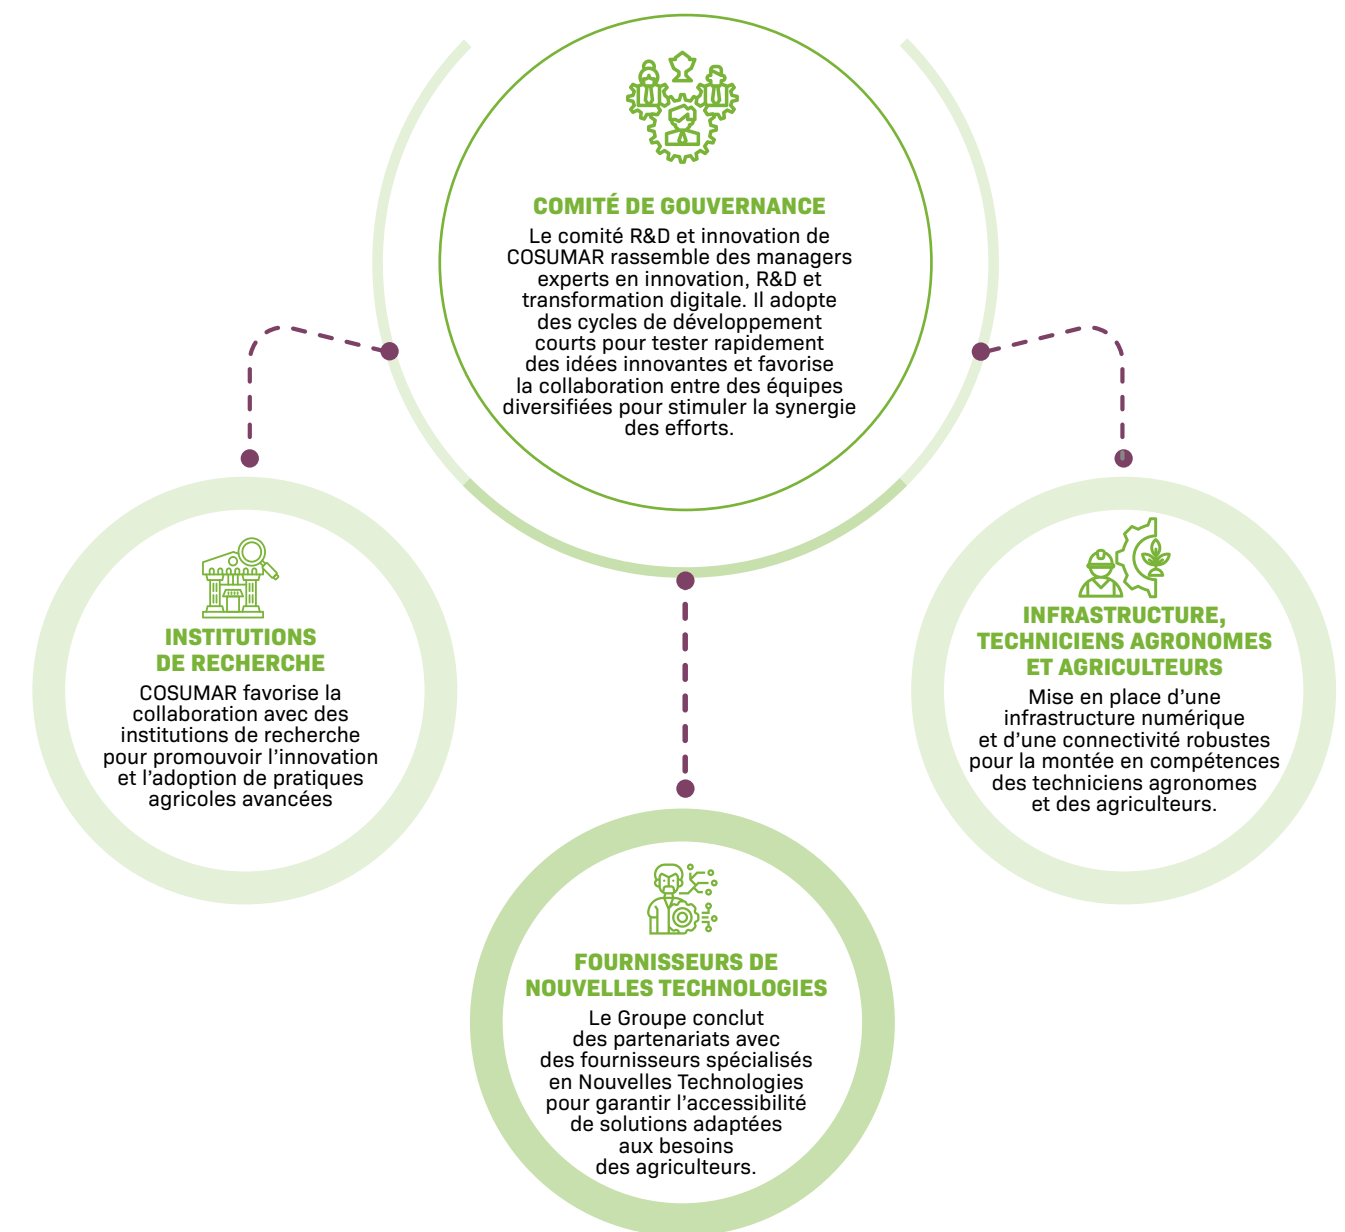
COMITÉ DE GOUVERNANCE

Le comité R&D et innovation de COSUMAR rassemble des managers experts en innovation, R&D et transformation digitale. Il adopte des cycles de développement courts pour tester rapidement des idées innovantes et favorise la collaboration entre des équipes diversifiées pour stimuler la synergie des efforts.

INSTITUTIONS DE RECHERCHE

COSUMAR favorise la collaboration avec des institutions de recherche pour promouvoir l'innovation et l'adoption de pratiques agricoles avancées

INFRASTRUCTURE, TECHNICIENS AGRONOMES ET AGRICULTEURS

Mise en place d'une infrastructure numérique et d'une connectivité robustes pour la montée en compétences des techniciens agronomes et des agriculteurs.

FOURNISSEURS DE NOUVELLES TECHNOLOGIES

Le Groupe conclut des partenariats avec des fournisseurs spécialisés en Nouvelles Technologies pour garantir l'accessibilité de solutions adaptées aux besoins des agriculteurs.